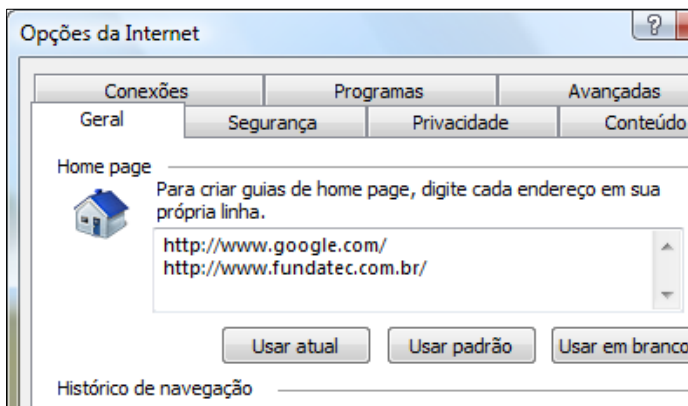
Opções da Internet

?

Conexões
Programas
Avançadas
Geral
Segurança
Privacidade
Conteúdo

Home page

Para criar guias de home page, digite cada endereço em sua própria linha.

http://www.google.com/
http://www.fundatec.com.br/

Usar atual
Usar padrão
Usar em branco

Histórico de navegação